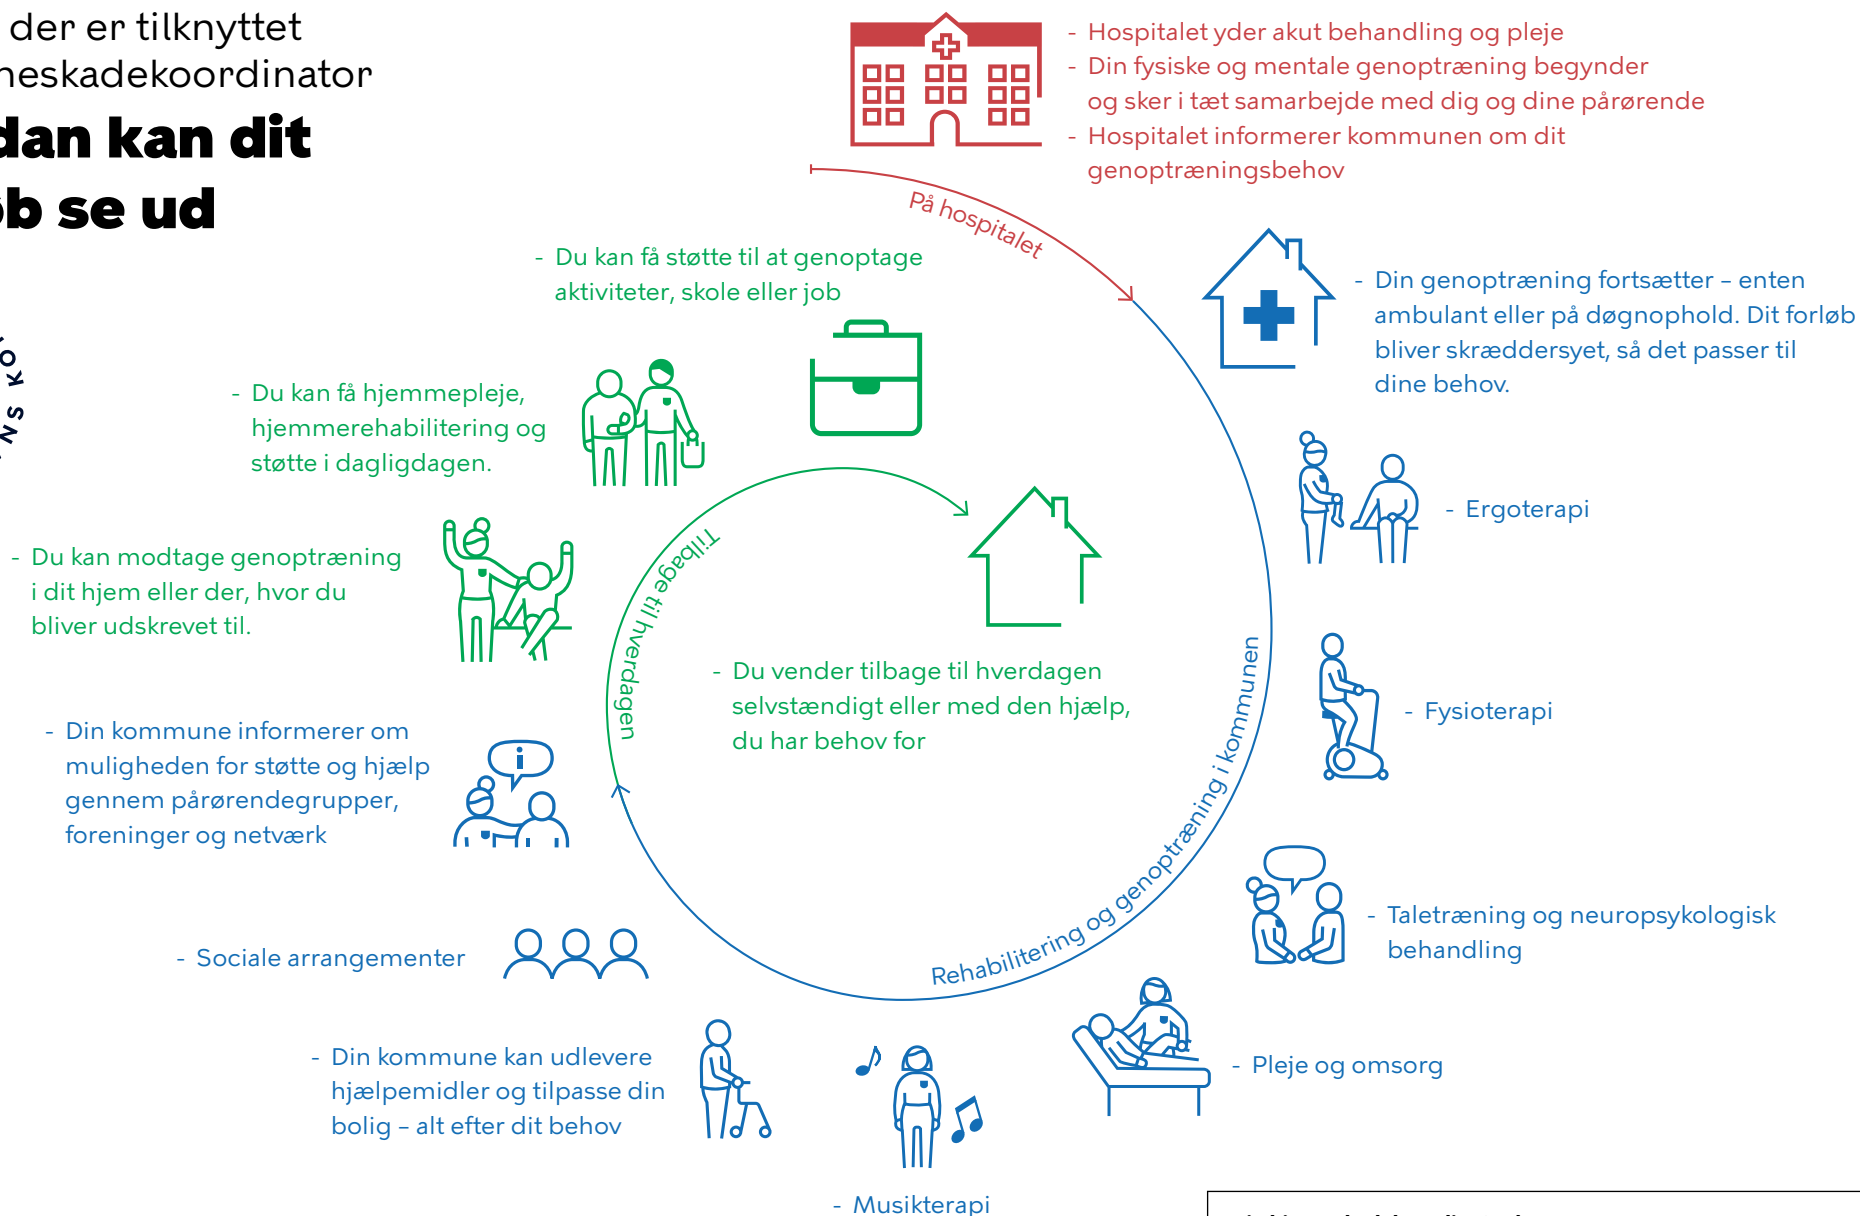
der er tilknyttet
neskadekoordinator

dan kan dit
b se ud

- Hospitalet yder akut behandling og pleje
- Din fysiske og mentale genoptræning begynder og sker i tæt samarbejde med dig og dine pårørende
- Hospitalet informerer kommunen om dit genoptræningsbehov

På hospitalet

- Din genoptræning fortsætter – enten ambulant eller på døgnophold. Dit forløb bliver skræddersyet, så det passer til dine behov.

- Ergoterapi

- Fysioterapi

- Taletræning og neuropsykologisk behandling

- Pleje og omsorg

- Musikterapi

Rehabilitering og genoptræning i kommunen

- Du kan få støtte til at genoptage aktiviteter, skole eller job

- Du kan få hjemmepleje, hjemmerehabilitering og støtte i dagligdagen.

- Du kan modtage genoptræning i dit hjem eller der, hvor du bliver udskrevet til.

Tilbage til hverdagen

- Du vender tilbage til hverdagen selvstændigt eller med den hjælp, du har behov for

- Din kommune informerer om muligheden for støtte og hjælp gennem pårørendegrupper, foreninger og netværk

- Sociale arrangementer

- Din kommune kan udlevere hjælpemidler og tilpasse din bolig – alt efter dit behov